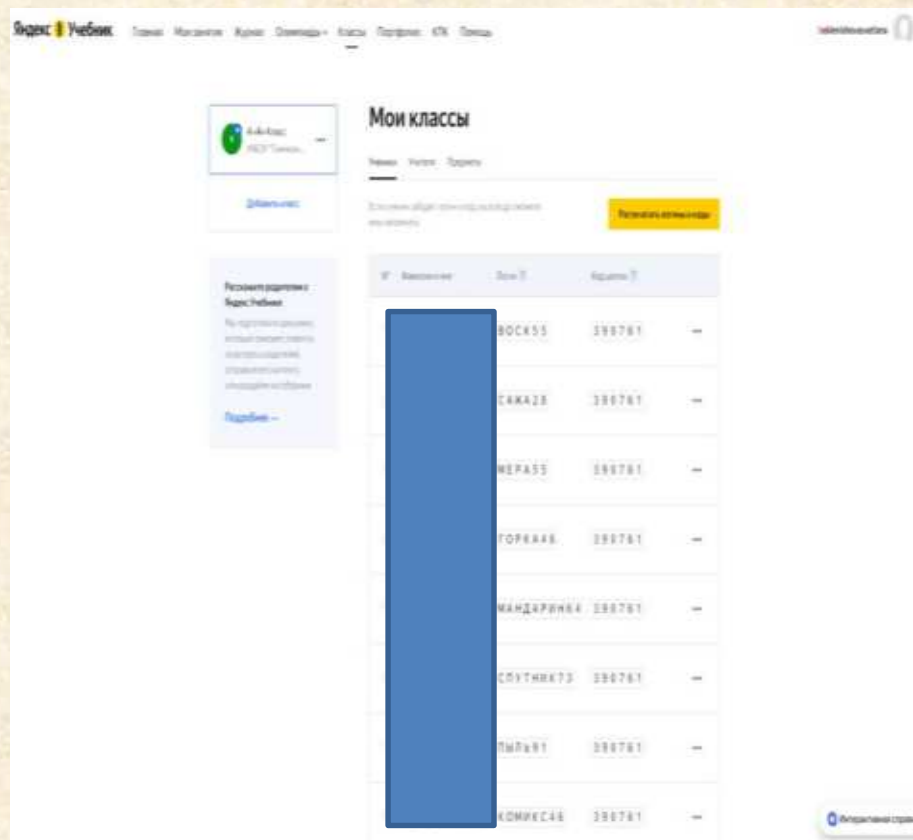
Яндекс Учебник Главная Мои занятия Журнал Олимпиады Классы Портфолио КТК Помощь

Мои классы

Ученики Учителя Предметы

Распечатать логины и коды

Добавить класс

Расскажите родителям о Яндекс Учебнике

Подробнее →

| № | Фамилия и имя | Логин | Код входа | |
|---|---|---|---|---|
| | | ВОСК55 | 390761 | — |
| | | САЖА28 | 390761 | — |
| | | МЕРА55 | 390761 | — |
| | | ГОРКА46 | 390761 | — |
| | | МАНДАРИНКА | 390761 | — |
| | | СПУТНИК73 | 390761 | — |
| | | ПЫЛЬ91 | 390761 | — |
| | | КОМИКС46 | 390761 | — |